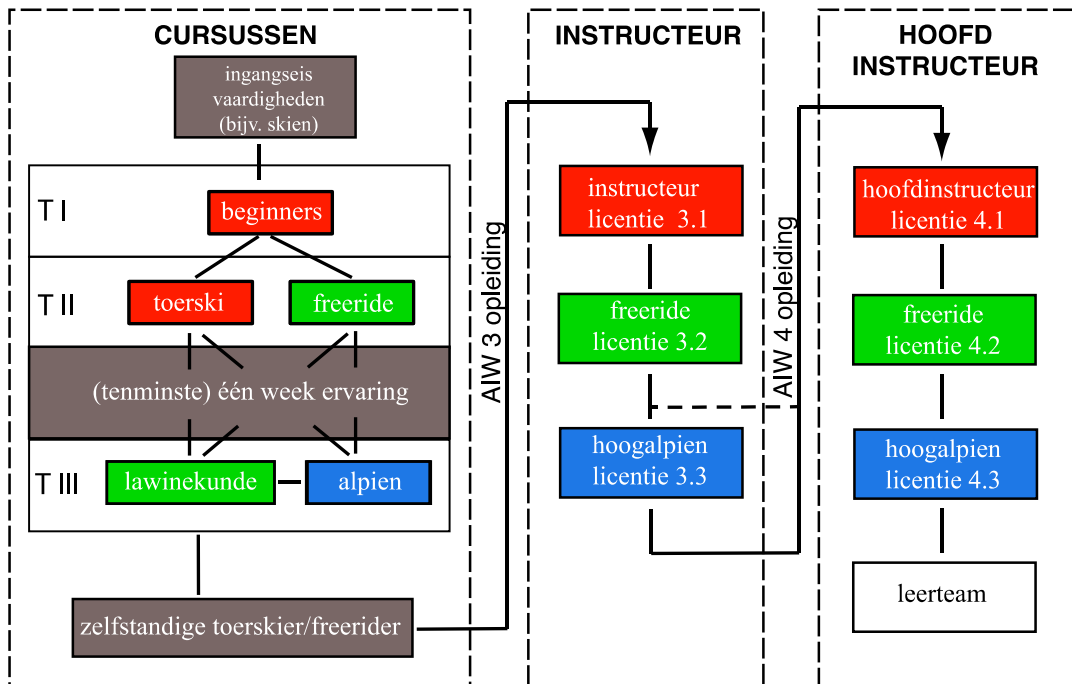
CURSUSSEN

ingangseis vaardigheden (bijv. skien)

T I

beginners

T II

toerski

freeride

(tenminste) één week ervaring

T III

lawinekunde

alpien

zelfstandige toerskier/freerider

AIW 3 opleiding

INSTRUCTEUR

instructeur licentie 3.1

freeride licentie 3.2

hoogalpien licentie 3.3

AIW 4 opleiding

HOOFD INSTRUCTEUR

hoofdinstructeur licentie 4.1

freeride licentie 4.2

hoogalpien licentie 4.3

leerteam